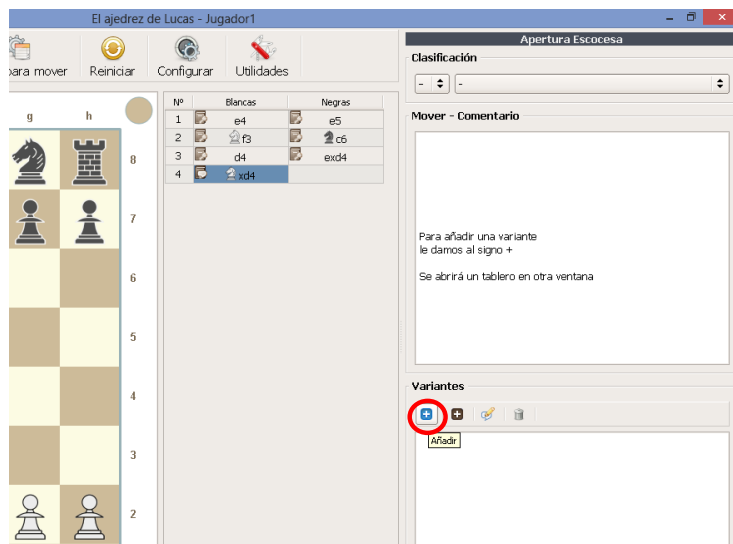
El ajedrez de Lucas - Jugador1

para mover Reiniciar Configurar Utilidades

g h

8
7
6
5
4
3
2

| Nº | Blancas | Negras |
|---|---|---|
| 1 | e4 | e5 |
| 2 | ♘f3 | ♞c6 |
| 3 | d4 | exd4 |
| 4 | ♘xd4 | |

Apertura Escocesa

Clasificación

- -

Mover - Comentario

Para añadir una variante
le damos al signo +

Se abrirá un tablero en otra ventana

Variantes

Añadir